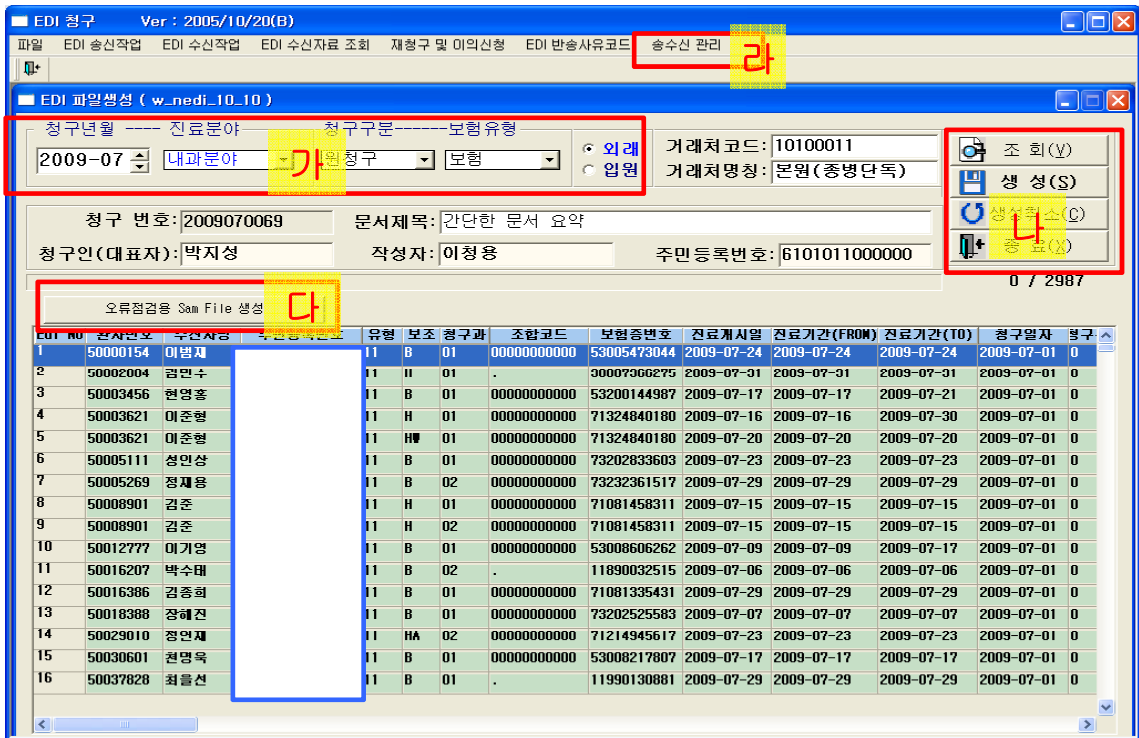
EDI 청구 Ver : 2005/10/20(B)

파일 EDI 송신작업 EDI 수신작업 EDI 수신자료 조회 재청구 및 이의신청 EDI 반송사유코드 송수신 관리 라

EDI 파일생성 ( w_nedi_10_10 )

청구년월 ---- 진료분야 청구구분------보험유형

2009-07 내과분야 가 원청구 보험

외래 입원

거래처코드: 10100011
거래처명칭: 본원(종병단독)

조 회(V)
생 성(S)
생성취소(C)
종 료(X)
나

청구 번호: 2009070069 문서제목: 간단한 문서 요약
청구인(대표자): 박지성 작성자: 이청용 주민등록번호: 6101011000000

0 / 2987

오류점검용 Sam File 생성 다

| EDI NO | 환자번호 | 수진자명 | 주민등록번호 | 유형 | 보조 | 청구과 | 조합코드 | 보험증번호 | 진료개시일 | 진료기간(FROM) | 진료기간(TO) | 청구일자 | 청구 |
|---|---|---|---|---|---|---|---|---|---|---|---|---|---|
| 1 | 50000154 | 이범재 | | 11 | B | 01 | 00000000000 | 53005473044 | 2009-07-24 | 2009-07-24 | 2009-07-24 | 2009-07-01 | 0 |
| 2 | 50002004 | 김민수 | | 11 | H | 01 | . | 50007366275 | 2009-07-31 | 2009-07-31 | 2009-07-31 | 2009-07-01 | 0 |
| 3 | 50003456 | 현영홍 | | 11 | B | 01 | 00000000000 | 53200144987 | 2009-07-17 | 2009-07-17 | 2009-07-21 | 2009-07-01 | 0 |
| 4 | 50003621 | 이준형 | | 11 | H | 01 | 00000000000 | 71324840180 | 2009-07-16 | 2009-07-16 | 2009-07-30 | 2009-07-01 | 0 |
| 5 | 50003621 | 이준형 | | 11 | HV | 01 | 00000000000 | 71324840180 | 2009-07-20 | 2009-07-20 | 2009-07-20 | 2009-07-01 | 0 |
| 6 | 50005111 | 성인상 | | 11 | B | 01 | 00000000000 | 73202833603 | 2009-07-23 | 2009-07-23 | 2009-07-23 | 2009-07-01 | 0 |
| 7 | 50005269 | 정재용 | | 11 | B | 02 | 00000000000 | 73232361517 | 2009-07-29 | 2009-07-29 | 2009-07-29 | 2009-07-01 | 0 |
| 8 | 50008901 | 김준 | | 11 | H | 01 | 00000000000 | 71081458311 | 2009-07-15 | 2009-07-15 | 2009-07-15 | 2009-07-01 | 0 |
| 9 | 50008901 | 김준 | | 11 | H | 02 | 00000000000 | 71081458311 | 2009-07-15 | 2009-07-15 | 2009-07-15 | 2009-07-01 | 0 |
| 10 | 50012777 | 이기영 | | 11 | B | 01 | 00000000000 | 53008606262 | 2009-07-09 | 2009-07-09 | 2009-07-17 | 2009-07-01 | 0 |
| 11 | 50016207 | 박수태 | | 11 | B | 02 | . | 11890032515 | 2009-07-06 | 2009-07-06 | 2009-07-06 | 2009-07-01 | 0 |
| 12 | 50016386 | 김종희 | | 11 | B | 01 | 00000000000 | 71081335431 | 2009-07-29 | 2009-07-29 | 2009-07-29 | 2009-07-01 | 0 |
| 13 | 50018388 | 장해진 | | 11 | B | 01 | 00000000000 | 73202525583 | 2009-07-07 | 2009-07-07 | 2009-07-07 | 2009-07-01 | 0 |
| 14 | 50029010 | 정인재 | | 11 | HA | 02 | 00000000000 | 71214945617 | 2009-07-23 | 2009-07-23 | 2009-07-23 | 2009-07-01 | 0 |
| 15 | 50030601 | 천명욱 | | 11 | B | 01 | 00000000000 | 53008217807 | 2009-07-17 | 2009-07-17 | 2009-07-17 | 2009-07-01 | 0 |
| 16 | 50037828 | 최을선 | | 11 | B | 01 | . | 11990130881 | 2009-07-29 | 2009-07-29 | 2009-07-29 | 2009-07-01 | 0 |